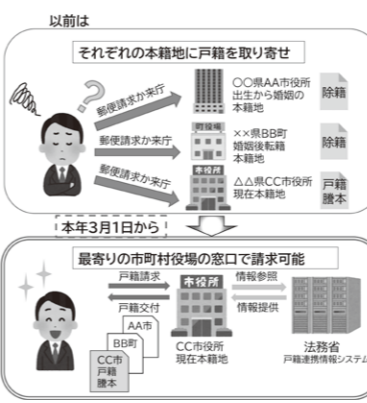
以前は

それぞれの本籍地に戸籍を取り寄せ

郵便請求か来庁

郵便請求か来庁

郵便請求か来庁

○○県AA市役所
出生から婚姻の本籍地

除籍

町役場

××県BB町
婚姻後転籍
本籍地

除籍

市役所

△△県CC市役所
現在本籍地

戸籍謄本

本年3月1日から

最寄りの市町村役場の窓口で請求可能

戸籍請求

戸籍交付

市役所

情報参照

情報提供

AA市

BB町

CC市
戸籍謄本

CC市役所
現在本籍地

法務省
戸籍連携情報システム